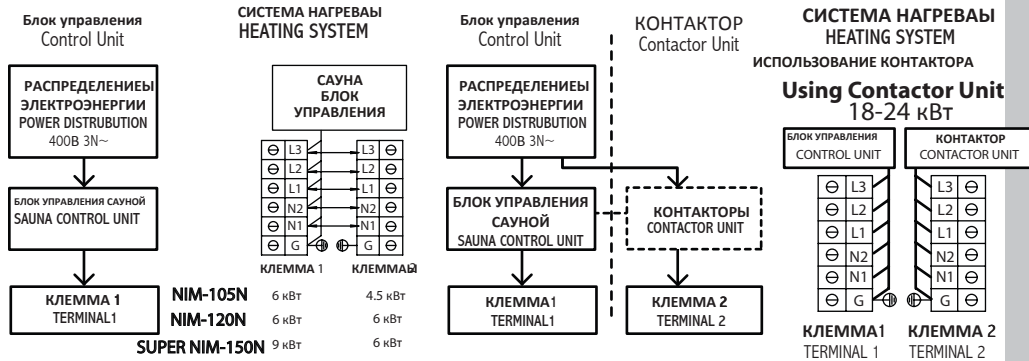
Блок управления
Control Unit

РАСПРЕДЕЛЕНИЕЫ ЭЛЕКТРОЭНЕРГИИ
POWER DISTRUBUTION
400В 3N~

БЛОК УПРАВЛЕНИЯ САУНОЙ
SAUNA CONTROL UNIT

КЛЕММА 1
TERMINAL1

СИСТЕМА НАГРЕВАЫ
HEATING SYSTEM

САУНА
БЛОК
УПРАВЛЕНИЯ

| ⊖ | L3 | L3 | ⊖ |
|---|---|---|---|
| ⊖ | L2 | L2 | ⊖ |
| ⊖ | L1 | L1 | ⊖ |
| ⊖ | N2 | N2 | ⊖ |
| ⊖ | N1 | N1 | ⊖ |
| ⊖ | G | G | ⊖ |

КЛЕММА 1 КЛЕММА 2

| | | |
|---|---|---|
| NIM-105N | 6 кВт | 4.5 кВт |
| NIM-120N | 6 кВт | 6 кВт |
| SUPER NIM-150N | 9 кВт | 6 кВт |

Блок управления
Control Unit

КОНТАКТОР
Contactor Unit

РАСПРЕДЕЛЕНИЕЫ ЭЛЕКТРОЭНЕРГИИ
POWER DISTRUBUTION
400В 3N~

БЛОК УПРАВЛЕНИЯ САУНОЙ
SAUNA CONTROL UNIT

КОНТАКТОРЫ
CONTACTOR UNIT

КЛЕММА1
TERMINAL1

КЛЕММА 2
TERMINAL 2

СИСТЕМА НАГРЕВАЫ
HEATING SYSTEM
ИСПОЛЬЗОВАНИЕ КОНТАКТОРА
Using Contactor Unit
18-24 кВт

БЛОК УПРАВЛЕНИЯ
CONTROL UNIT

КОНТАКТОР
CONTACTOR UNIT

| ⊖ | L3 | L3 | ⊖ |
|---|---|---|---|
| ⊖ | L2 | L2 | ⊖ |
| ⊖ | L1 | L1 | ⊖ |
| ⊖ | N2 | N2 | ⊖ |
| ⊖ | N1 | N1 | ⊖ |
| ⊖ | G | G | ⊖ |

КЛЕММА1
TERMINAL 1

КЛЕММА 2
TERMINAL 2